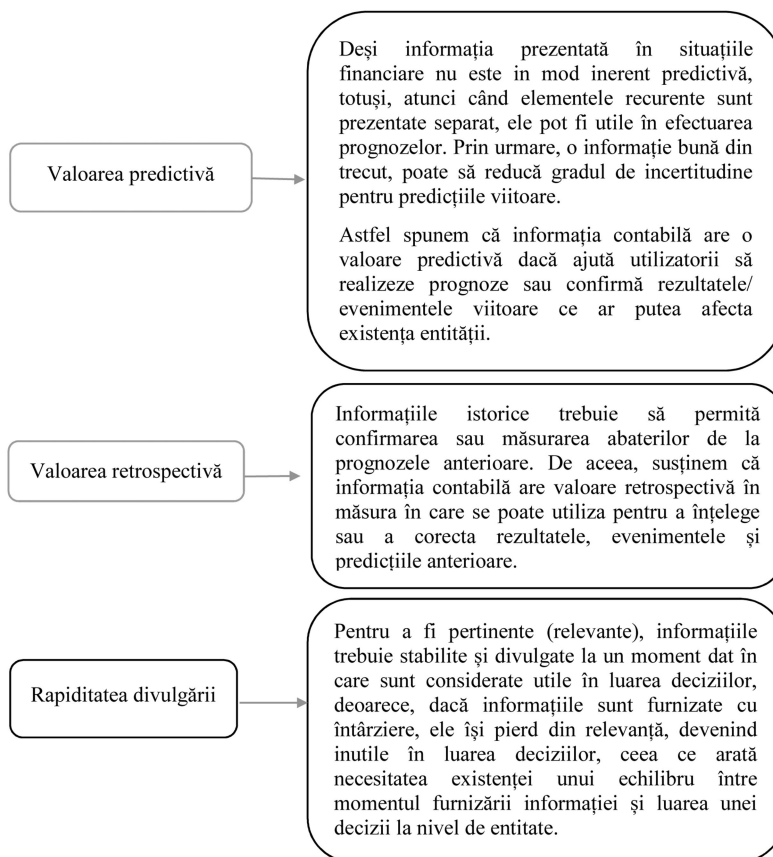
Valoarea predictivă

Deși informația prezentată în situațiile financiare nu este in mod inerent predictivă, totuși, atunci când elementele recurente sunt prezentate separat, ele pot fi utile în efectuarea prognozelor. Prin urmare, o informație bună din trecut, poate să reducă gradul de incertitudine pentru predicțiile viitoare.

Astfel spunem că informația contabilă are o valoare predictivă dacă ajută utilizatorii să realizeze prognoze sau confirmă rezultatele/ evenimentele viitoare ce ar putea afecta existența entității.

Valoarea retrospectivă

Informațiile istorice trebuie să permită confirmarea sau măsurarea abaterilor de la prognozele anterioare. De aceea, susținem că informația contabilă are valoare retrospectivă în măsura în care se poate utiliza pentru a înțelege sau a corecta rezultatele, evenimentele și predicțiile anterioare.

Rapiditatea divulgării

Pentru a fi pertinente (relevante), informațiile trebuie stabilite și divulgate la un moment dat în care sunt considerate utile în luarea deciziilor, deoarece, dacă informațiile sunt furnizate cu întârziere, ele își pierd din relevanță, devenind inutile în luarea deciziilor, ceea ce arată necesitatea existenței unui echilibru între momentul furnizării informației și luarea unei decizii la nivel de entitate.